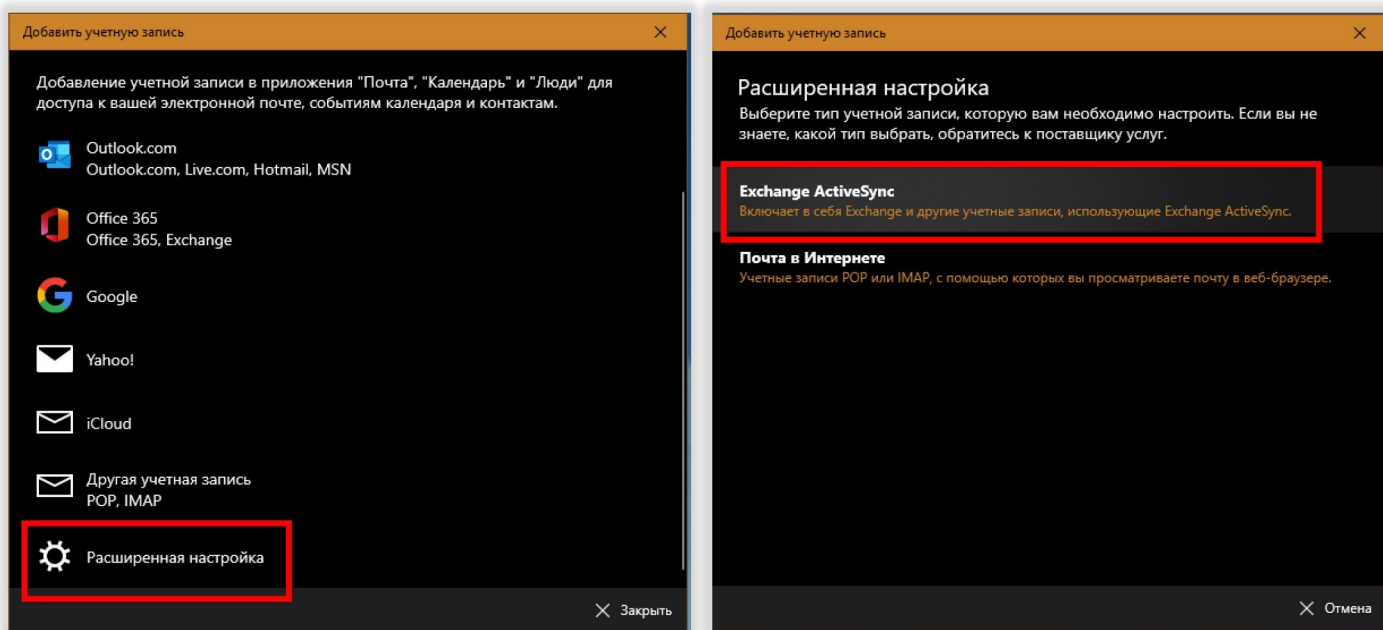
Добавить учетную запись

Добавление учетной записи в приложения "Почта", "Календарь" и "Люди" для доступа к вашей электронной почте, событиям календаря и контактам.

Outlook.com
Outlook.com, Live.com, Hotmail, MSN

Office 365
Office 365, Exchange

Google

Yahoo!

iCloud

Другая учетная запись
POP, IMAP

Расширенная настройка

Закрыть

Добавить учетную запись

Расширенная настройка

Выберите тип учетной записи, которую вам необходимо настроить. Если вы не знаете, какой тип выбрать, обратитесь к поставщику услуг.

Exchange ActiveSync
Включает в себя Exchange и другие учетные записи, использующие Exchange ActiveSync.

Почта в Интернете
Учетные записи POP или IMAP, с помощью которых вы просматриваете почту в веб-браузере.

Отмена